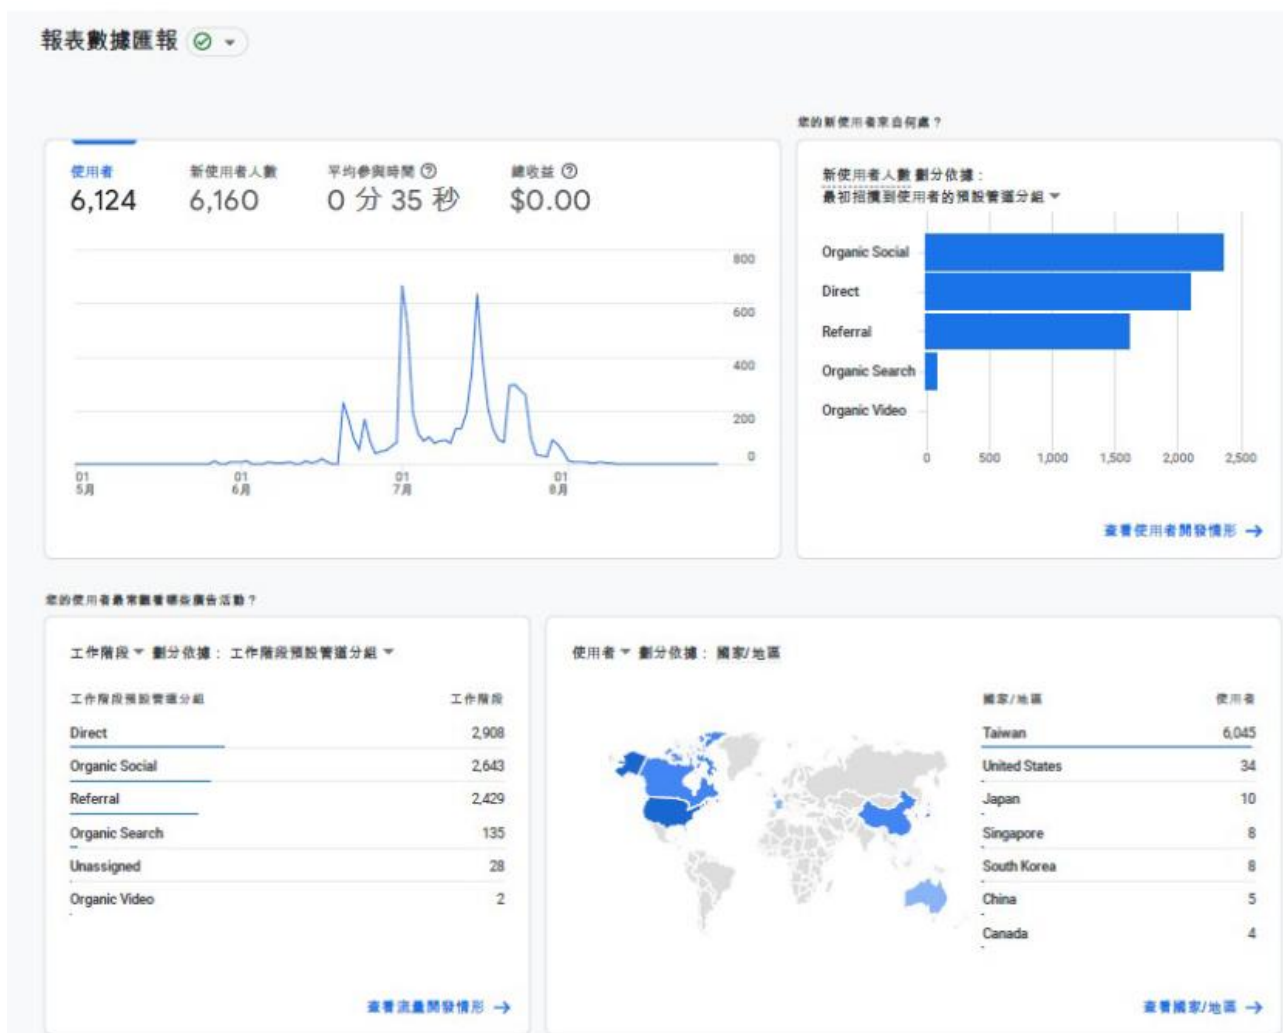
報表數據匯報

您的新使用者來自何處？

使用者
6,124

新使用者人數
6,160

平均參與時間
0 分 35 秒

總收益
$0.00

800
600
400
200
0

01
5月
01
6月
01
7月
01
8月

新使用者人數 劃分依據：
最初招攬到使用者的預設管道分組

Organic Social
Direct
Referral
Organic Search
Organic Video

0
500
1,000
1,500
2,000
2,500

查看使用者開發情形 →

您的使用者最常觀看哪些廣告活動？

工作階段 劃分依據： 工作階段預設管道分組

| 工作階段預設管道分組 | 工作階段 |
|---|---|
| Direct | 2,908 |
| Organic Social | 2,643 |
| Referral | 2,429 |
| Organic Search | 135 |
| Unassigned | 28 |
| Organic Video | 2 |

查看流量開發情形 →

使用者 劃分依據： 國家/地區

| 國家/地區 | 使用者 |
|---|---|
| Taiwan | 6,045 |
| United States | 34 |
| Japan | 10 |
| Singapore | 8 |
| South Korea | 8 |
| China | 5 |
| Canada | 4 |

查看國家/地區 →